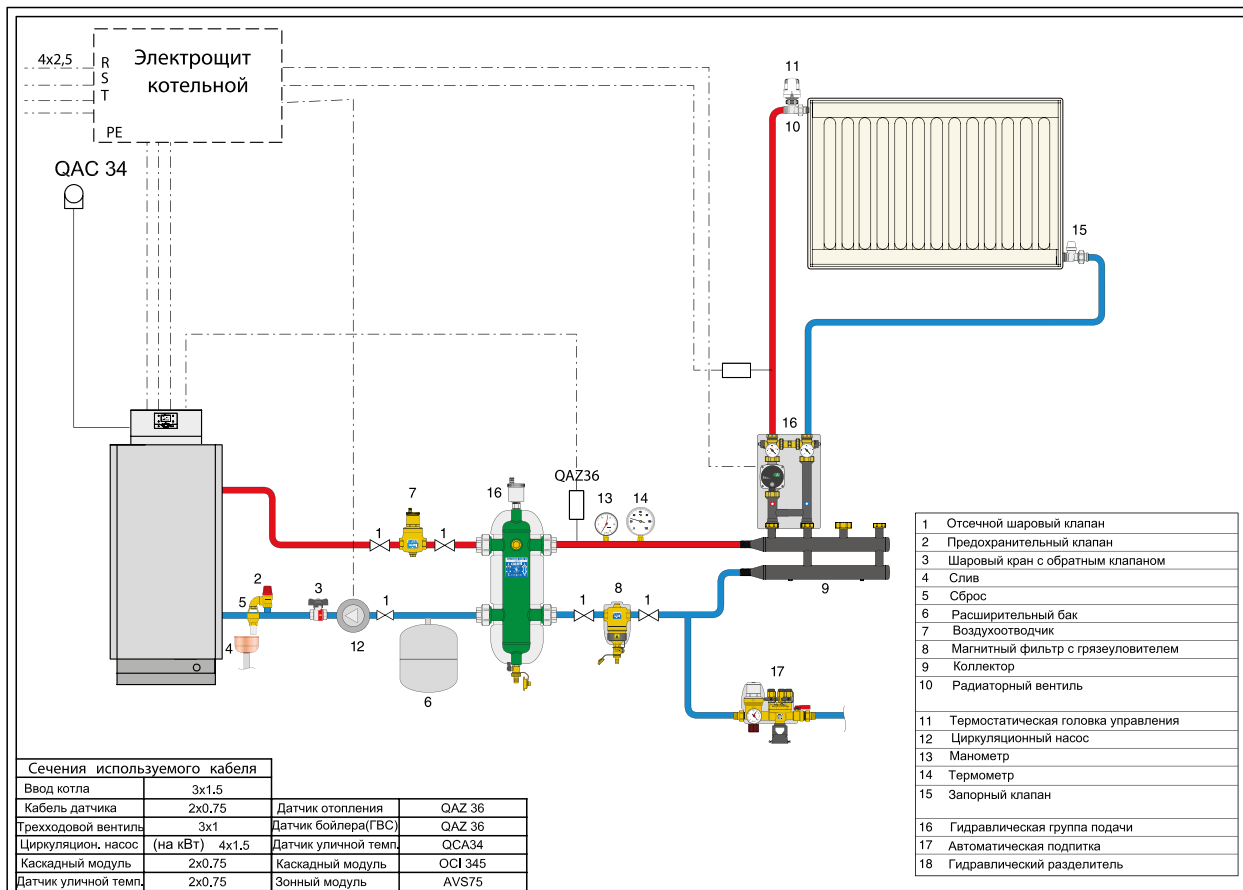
4x2,5
R
S
T
PE
Электрощит котельной

QAC 34

11
10
15

16

7
1
1
16
QAZ36
13
14

2
5
3
1
1
8
1
9
4
12
6
17

| 1 | Отсечной шаровый клапан |
|---|---|
| 2 | Предохранительный клапан |
| 3 | Шаровый кран с обратным клапаном |
| 4 | Слив |
| 5 | Сброс |
| 6 | Расширительный бак |
| 7 | Воздухоотводчик |
| 8 | Магнитный фильтр с грязеуловителем |
| 9 | Коллектор |
| 10 | Радиаторный вентиль |
| 11 | Термостатическая головка управления |
| 12 | Циркуляционный насос |
| 13 | Манометр |
| 14 | Термометр |
| 15 | Запорный клапан |
| 16 | Гидравлическая группа подачи |
| 17 | Автоматическая подпитка |
| 18 | Гидравлический разделитель |

| Сечения используемого кабеля | | | |
|---|---|---|---|
| Ввод котла | 3x1.5 | | |
| Кабель датчика | 2x0.75 | Датчик отопления | QAZ 36 |
| Трехходовой вентиль | 3x1 | Датчик бойлера(ГВС) | QAZ 36 |
| Циркуляцион. насос | (на кВт) 4x1.5 | Датчик уличной темп. | QCA34 |
| Каскадный модуль | 2x0.75 | Каскадный модуль | OCI 345 |
| Датчик уличной темп. | 2x0.75 | Зонный модуль | AVS75 |